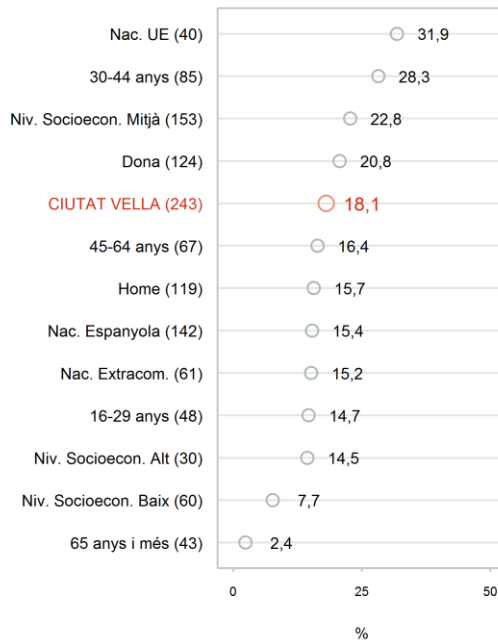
Nac. UE (40) 31,9
30-44 anys (85) 28,3
Niv. Socioecon. Mitjà (153) 22,8
Dona (124) 20,8
CIUTAT VELLA (243) 18,1
45-64 anys (67) 16,4
Home (119) 15,7
Nac. Espanyola (142) 15,4
Nac. Extracom. (61) 15,2
16-29 anys (48) 14,7
Niv. Socioecon. Alt (30) 14,5
Niv. Socioecon. Baix (60) 7,7
65 anys i més (43) 2,4

0 25 50

%